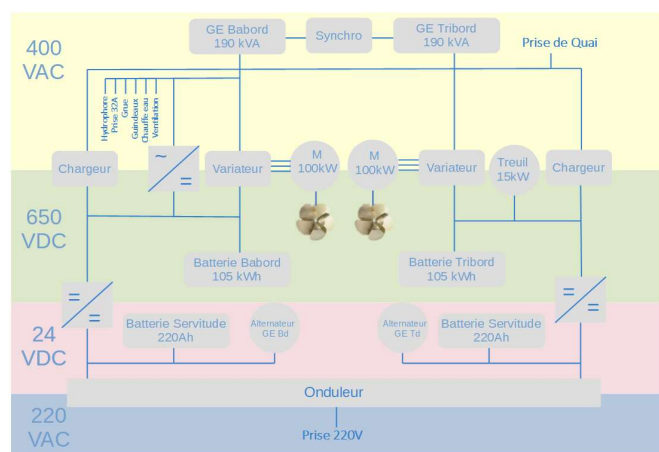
400 VAC

GE Babord 190 kVA

Synchro

GE Tribord 190 kVA

Prise de Quai

Hydrophore
Prise 32A
Grue
Guindeaux
Chauffe eau
Ventilation

Chargeur

~ =

Variateur

M 100kW

M 100kW

Variateur

Treuil 15kW

Chargeur

650 VDC

Batterie Babord 105 kWh

Batterie Tribord 105 kWh

24 VDC

= =

Batterie Servitude 220Ah

Alternateur GE Bd

Alternateur GE Td

Batterie Servitude 220Ah

= =

Onduleur

220 VAC

Prise 220V